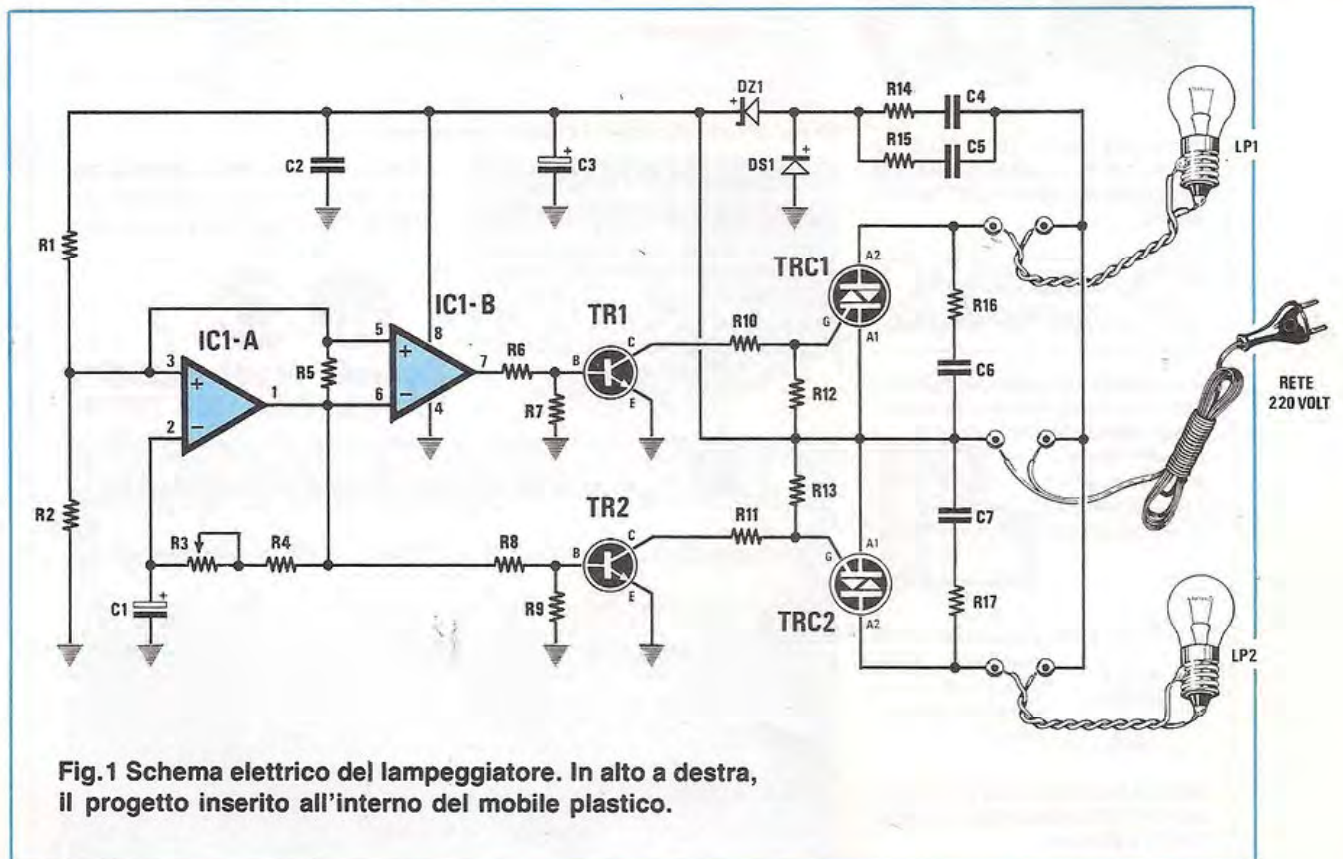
DZ1
R14
C4
R15
C5
LP1
C2
C3
DS1
R1
TRC1
A2
IC1-B
TR1
R16
IC1-A
3
5
8
R10
G
A1
R5
R6
7
B
C
1
6
C6
RETE 220 VOLT
2
4
R7
E
R12
R2
R13
TR2
R11
C7
R3
R4
R8
B
C
G
A1
C1
R9
E
R17
TRC2
A2
LP2

Fig.1 Schema elettrico del lampeggiatore. In alto a destra, il progetto inserito all'interno del mobile plastico.